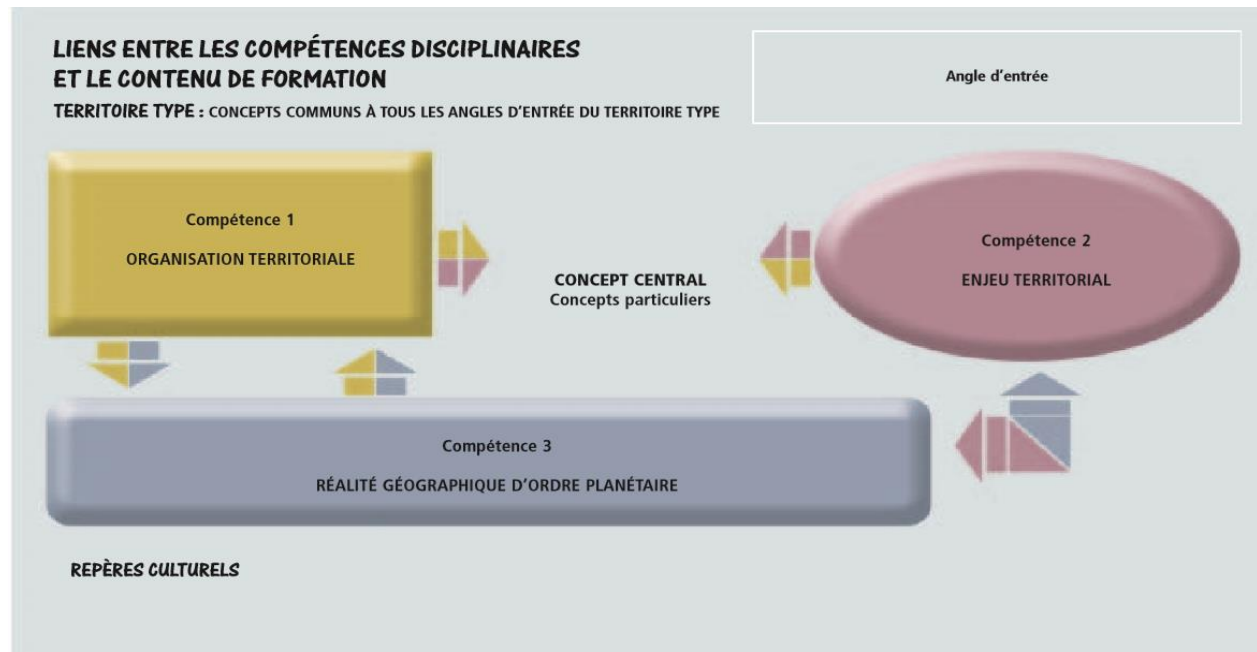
LIENS ENTRE LES COMPÉTENCES DISCIPLINAIRES ET LE CONTENU DE FORMATION

TERRITOIRE TYPE : CONCEPTS COMMUNS À TOUS LES ANGLES D'ENTRÉE DU TERRITOIRE TYPE

Angle d'entrée

Compétence 1
ORGANISATION TERRITORIALE

CONCEPT CENTRAL
Concepts particuliers

Compétence 2
ENJEU TERRITORIAL

Compétence 3
RÉALITÉ GÉOGRAPHIQUE D'ORDRE PLANÉTAIRE

REPÈRES CULTURELS